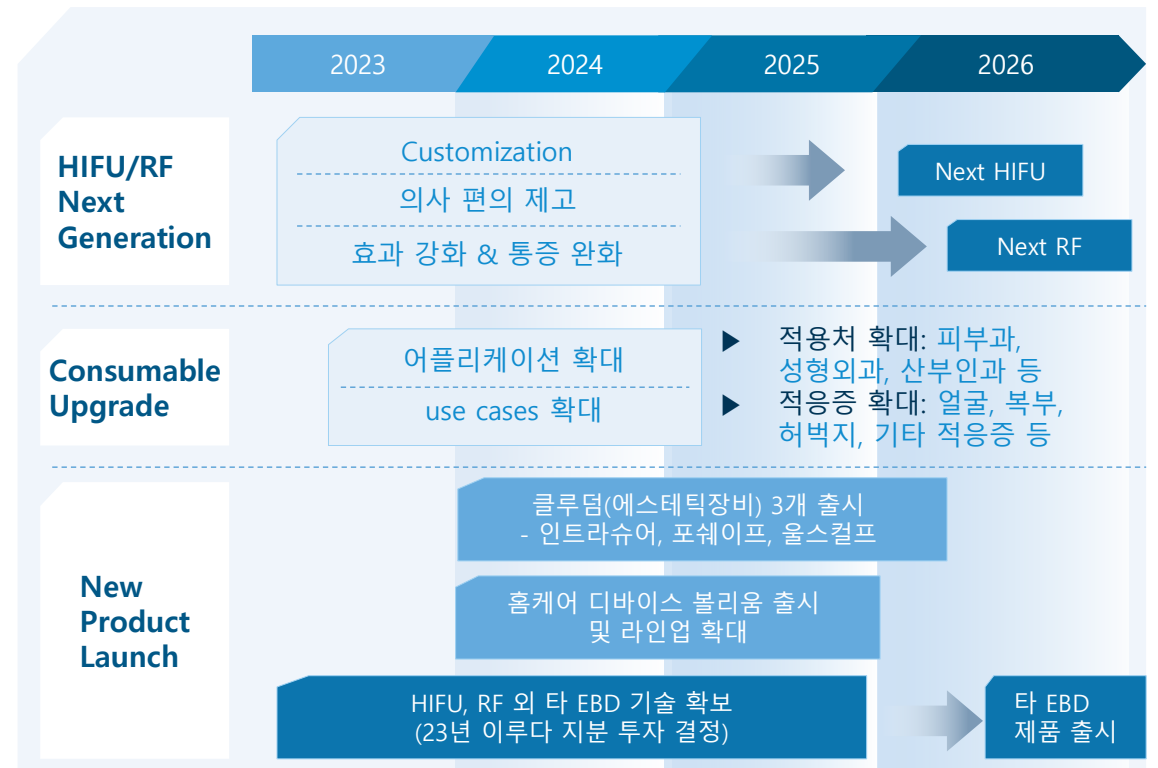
2023
2024
2025
2026

HIFU/RF Next Generation

Customization
의사 편의 제고
효과 강화 & 통증 완화

Next HIFU
Next RF

Consumable Upgrade

어플리케이션 확대
use cases 확대

▶ 적용처 확대: 피부과, 성형외과, 산부인과 등
▶ 적응증 확대: 얼굴, 복부, 허벅지, 기타 적응증 등

New Product Launch

클루덤(에스테틱장비) 3개 출시
- 인트라슈어, 포쉐이프, 울스컬프

홈케어 디바이스 볼리움 출시 및 라인업 확대

HIFU, RF 외 타 EBD 기술 확보
(23년 이루다 지분 투자 결정)

타 EBD 제품 출시